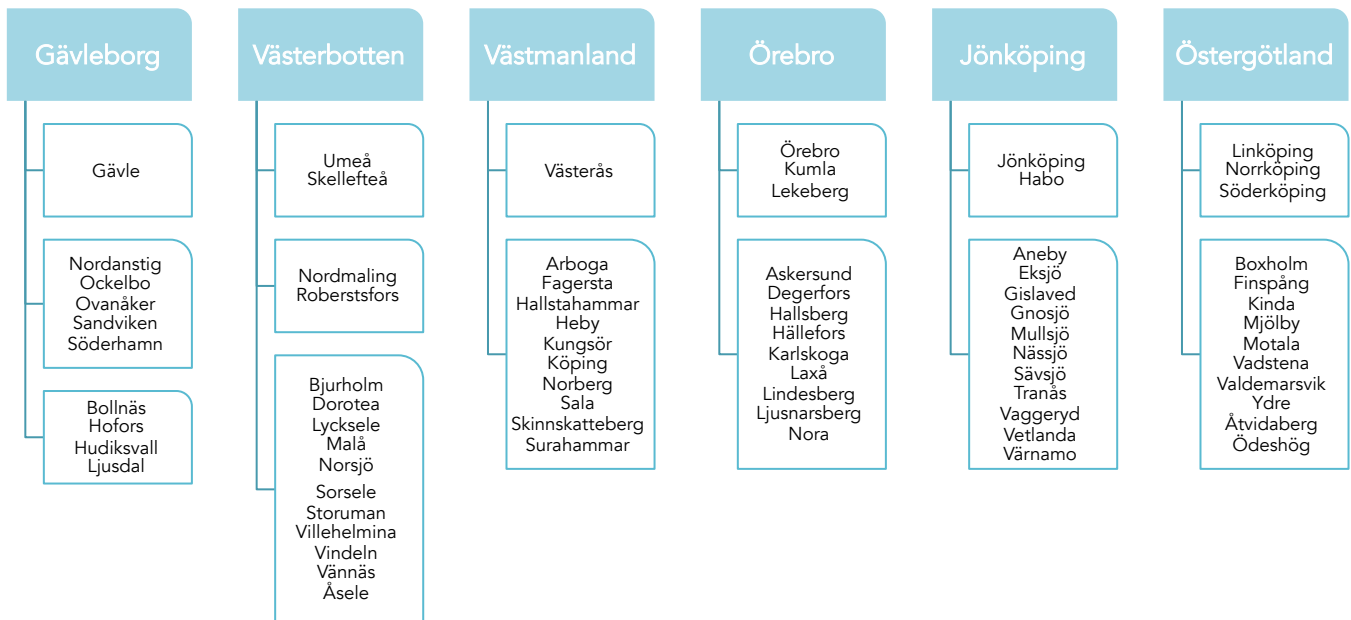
Gävleborg

Gävle

Nordanstig
Ockelbo
Ovanåker
Sandviken
Söderhamn

Bollnäs
Hofors
Hudiksvall
Ljusdal

Västerbotten

Umeå
Skellefteå

Nordmaling
Roberstsfors

Bjurholm
Dorotea
Lycksele
Malå
Norsjö
Sorsele
Storuman
Villehelmina
Vindeln
Vännäs
Åsele

Västmanland

Västerås

Arboga
Fagersta
Hallstahammar
Heby
Kungsör
Köping
Norberg
Sala
Skinnskatteberg
Surahammar

Örebro

Örebro
Kumla
Lekeberg

Askersund
Degerfors
Hallsberg
Hällefors
Karlskoga
Laxå
Lindesberg
Ljusnarsberg
Nora

Jönköping

Jönköping
Habo

Aneby
Eksjö
Gislaved
Gnosjö
Mullsjö
Nässjö
Sävsjö
Tranås
Vaggeryd
Vetlanda
Värnamo

Östergötland

Linköping
Norrköping
Söderköping

Boxholm
Finspång
Kinda
Mjölby
Motala
Vadstena
Valdemarsvik
Ydre
Åtvidaberg
Ödeshög